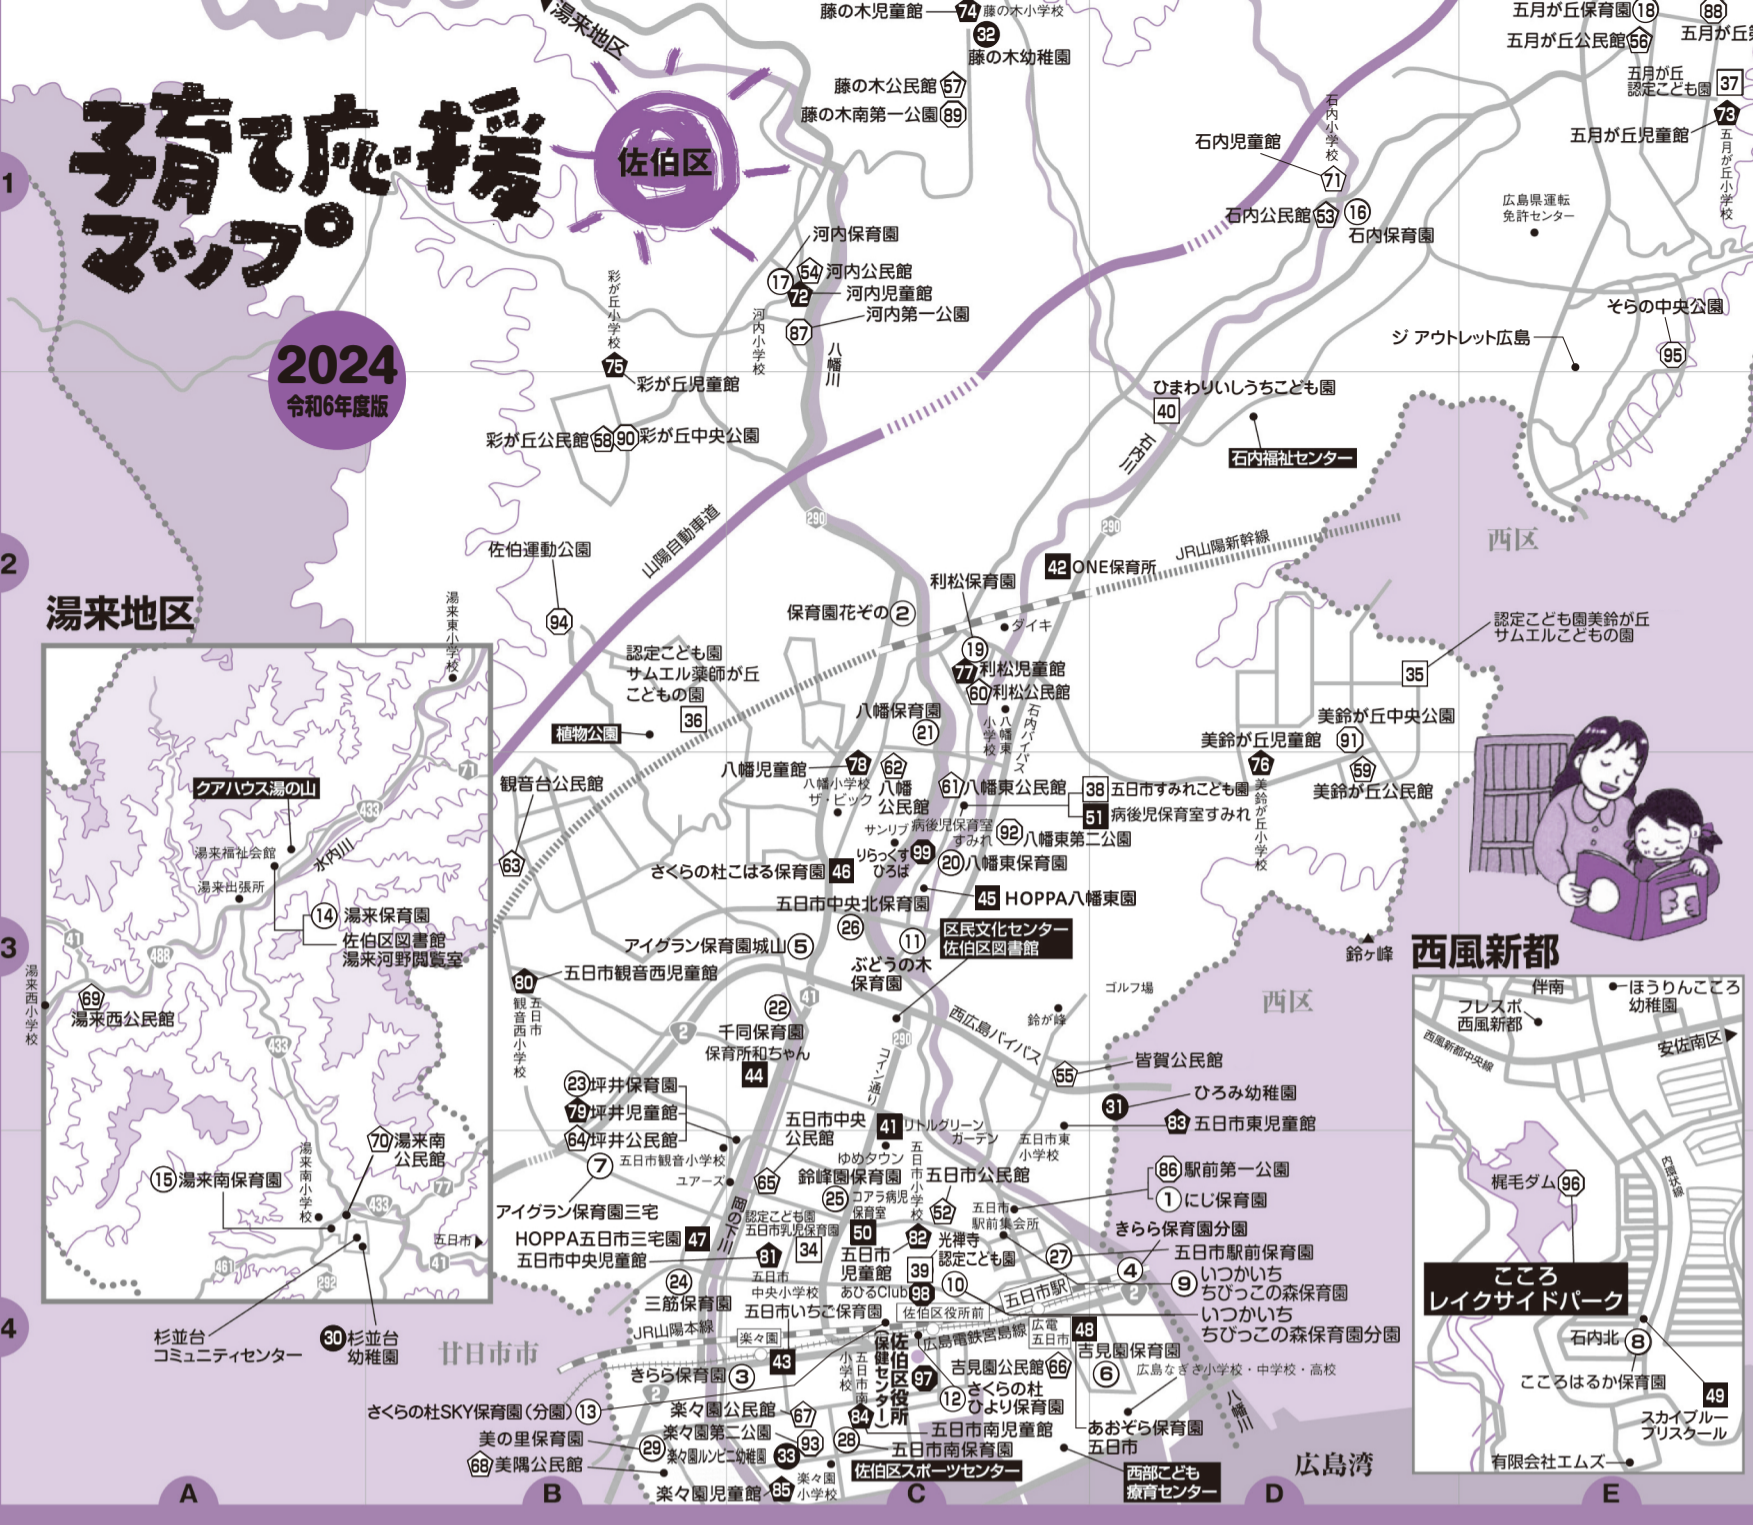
子育て応援マップ

佐伯区

2024
令和6年度版

湯来地区

藤の木児童館 74 藤の木小学校
32 藤の木幼稚園
藤の木公民館 57
藤の木南第一公園 89
五月が丘保育園 18
88 五月が丘
五月が丘公民館 56
五月が丘認定こども園 37
73 五月が丘児童館
五月が丘小学校
石内児童館
石内小学校
71
石内公民館 53
16 石内保育園
広島県運転免許センター
河内保育園
17
54 河内公民館
72 河内児童館
87 河内第一公園
河内小学校
八幡川
彩が丘小学校
75 彩が丘児童館
彩が丘公民館 58 90 彩が丘中央公園
そらの中央公園
95
ジ アウトレット広島
ひまわりいしうちこども園
40
石内福祉センター
石内川
山陽自動車道
290
290
JR山陽新幹線
佐伯運動公園
94
42 ONE保育所
利松保育園
保育園花その 2
ダイキ
19
77 利松児童館
60 利松公民館
湯来東小学校
認定こども園 サムエル薬師が丘 こどもの園
36
八幡保育園
21
八幡東小学校
石内バイパス
植物公園
認定こども園美鈴が丘 サムエルこどもの園
35
美鈴が丘中央公園
美鈴が丘児童館 91
76
59 美鈴が丘公民館
美鈴が丘小学校
西区
八幡児童館 78
八幡小学校
ザ・ビッグ
62 八幡公民館
61 八幡東公民館
38 五日市すみれこども園
51 病後児保育室すみれ
観音台公民館
63
サンリブ
病後児保育室すみれ
92 八幡東第二公園
りらっくすひろば 99
20 八幡東保育園
さくらの杜こはる保育園 46
45 HOPPA八幡東園
五日市中央北保育園
26
11
区民文化センター 佐伯区図書館
アイグラン保育園城山 5
ぶどうの木保育園
鈴ケ峰
西風新都
80 五日市観音西児童館
観音西小学校
五日市
41
ゴルフ場
鈴が峰
西区
22 千同保育園
保育所和ちゃん
44
西広島バイパス
55
皆賀公民館
ひろみ幼稚園 31
83 五日市東児童館
コイン通り
23 坪井保育園
79 坪井児童館
64 坪井公民館
五日市中央公民館
41 リトルグリーンガーデン
五日市東小学校
五日市観音小学校
ゆめタウン
五日市小学校
7
65
ユアーズ
鈴峰園保育園
五日市公民館
86 駅前第一公園
25 コアラ病児保育室
1 にじ保育園
52
五日市駅前集会所
アイグラン保育園三宅
認定こども園 五日市乳児保育園
50
82 光禅寺認定こども園
きらら保育園分園
HOPPA五日市三宅園 47
岡の下川
34
五日市児童館
27 五日市駅前保育園
五日市中央児童館 81
五日市中央小学校
39
4
あひるClub 98
10
9 いつかいち ちびっこの森保育園
24 三筋保育園
五日市駅
いつかいち ちびっこの森保育園分園
五日市いちご保育園
佐伯区役所前
2
JR山陽本線
楽々園
広島電鉄宮島線
広電五日市
48
甘日市市
43
佐伯区役所
保健センター
吉見園保育園
吉見園公民館 66
6
きらら保育園 3
五日市南小学校
97
12 さくらの杜ひより保育園
広島なぎさ小学校・中学校・高校
さくらの杜SKY保育園(分園) 13
楽々園公民館 67
84
五日市南児童館
あおぞら保育園
楽々園第二公園
93
28
五日市南保育園
五日市
八幡川
美の里保育園
29
楽々園ルンビニ幼稚園
33
広島湾
68 美隅公民館
佐伯区スポーツセンター
西部こども療育センター
楽々園児童館 85
楽々園小学校

クアハウス湯の山
湯来福祉会館
水内川
湯来出張所
433
71
14 湯来保育園
佐伯区図書館 湯来河野閲覧室
41
488
湯来西小学校
69 湯来西公民館
433
70 湯来南公民館
湯来南小学校
15 湯来南保育園
77
433
五日市
461
292
41
杉並台コミュニティセンター
30 杉並台幼稚園

伴南
ほうりんこころ幼稚園
フレスポ西風新都
西風新都中央線
安佐南区
内環状線
梶毛ダム 96
こころ レイクサイドパーク
石内北 8
こころはるか保育園
49
スカイブルーブリスクール
有限会社エムズ

1
2
3
4
A
B
C
D
E